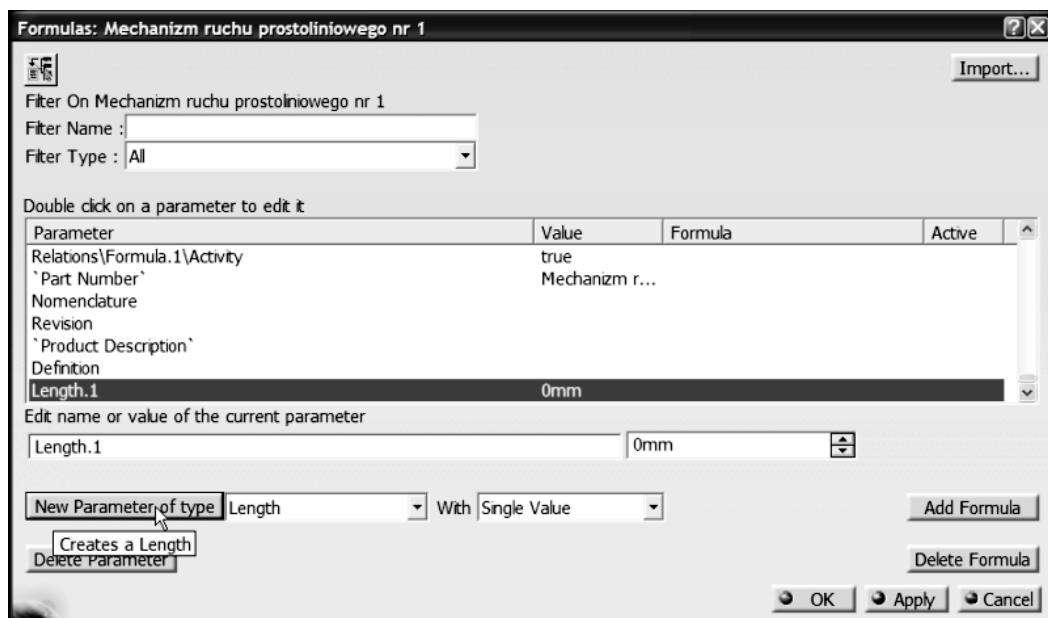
Formulas: Mechanizm ruchu prostoliniowego nr 1

Import...

Filter On Mechanizm ruchu prostoliniowego nr 1
Filter Name :
Filter Type : All

Double click on a parameter to edit it

| Parameter | Value | Formula | Active |
|---|---|---|---|
| Relations\Formula.1\Activity | true | | |
| `Part Number` | Mechanizm r... | | |
| Nomenclature | | | |
| Revision | | | |
| `Product Description` | | | |
| Definition | | | |
| Length.1 | 0mm | | |

Edit name or value of the current parameter
Length.1
0mm

New Parameter of type Length With Single Value
Add Formula
Creates a Length
Delete Parameter
Delete Formula
OK Apply Cancel